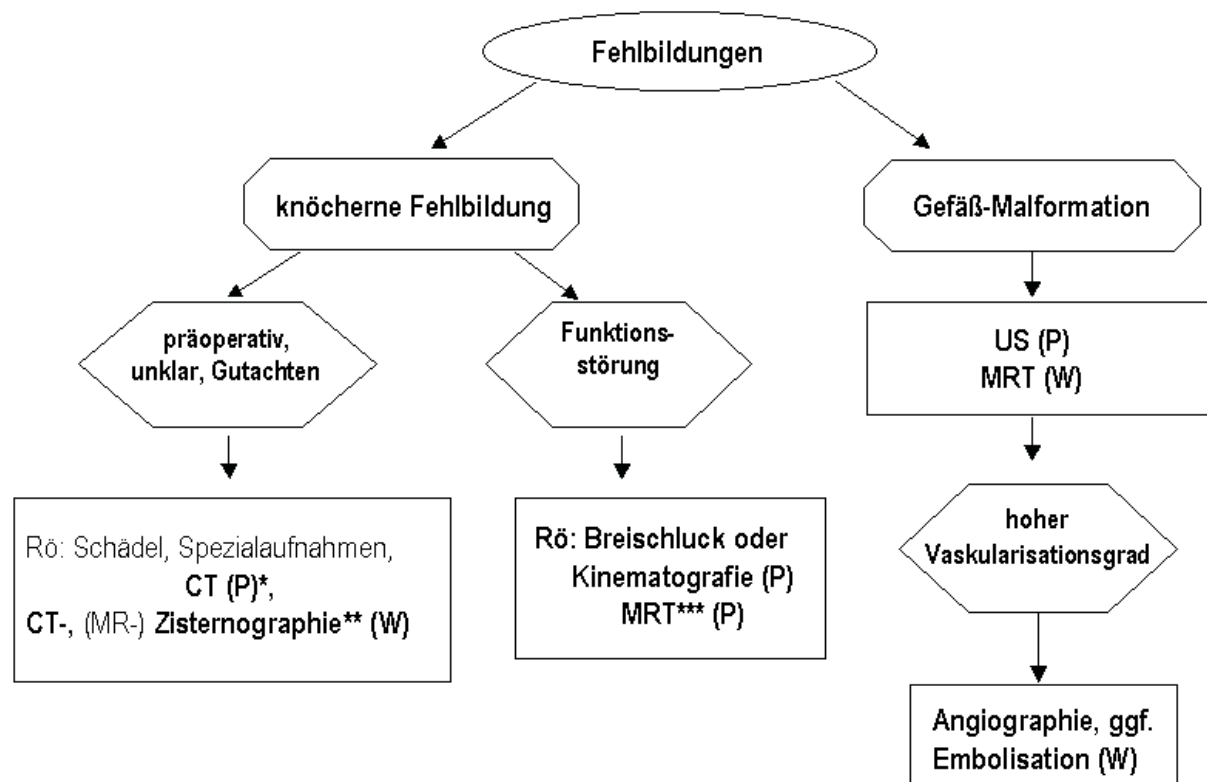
Fehlbildungen

knöcherne Fehlbildung

Gefäß-Malformation

präoperativ, unklar, Gutachten

Funktionsstörung

US (P)
MRT (W)

Rö: Schädel, Spezialaufnahmen,
CT (P)*,
CT-, (MR-) Zisternographie** (W)

Rö: Breischluck oder Kinematografie (P)
MRT*** (P)

hoher Vaskularisationsgrad

Angiographie, ggf. Embolisation (W)